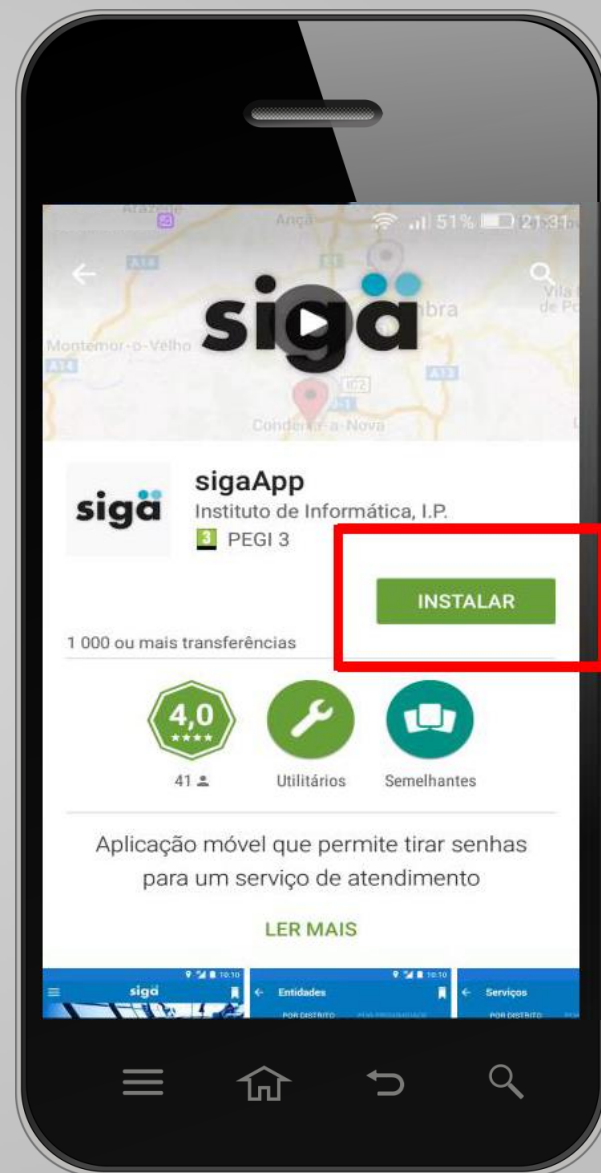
Arazede Ança 51% 21:31

A14 Montemor-o-Velho A14 Coimbra Vila de Po IC2 A13 A1 Condeixa-a-Nova

siga

siga

sigaApp

Instituto de Informática, I.P.

3 PEGI 3

INSTALAR

1 000 ou mais transferências

4,0 ★★★★

41

Utilitários

Semelhantes

Aplicação móvel que permite tirar senhas para um serviço de atendimento

LER MAIS

10:10 siga

10:10 Entidades POR DISTRITO PELA PROXIMIDADE

Serviços POR DISTRITO